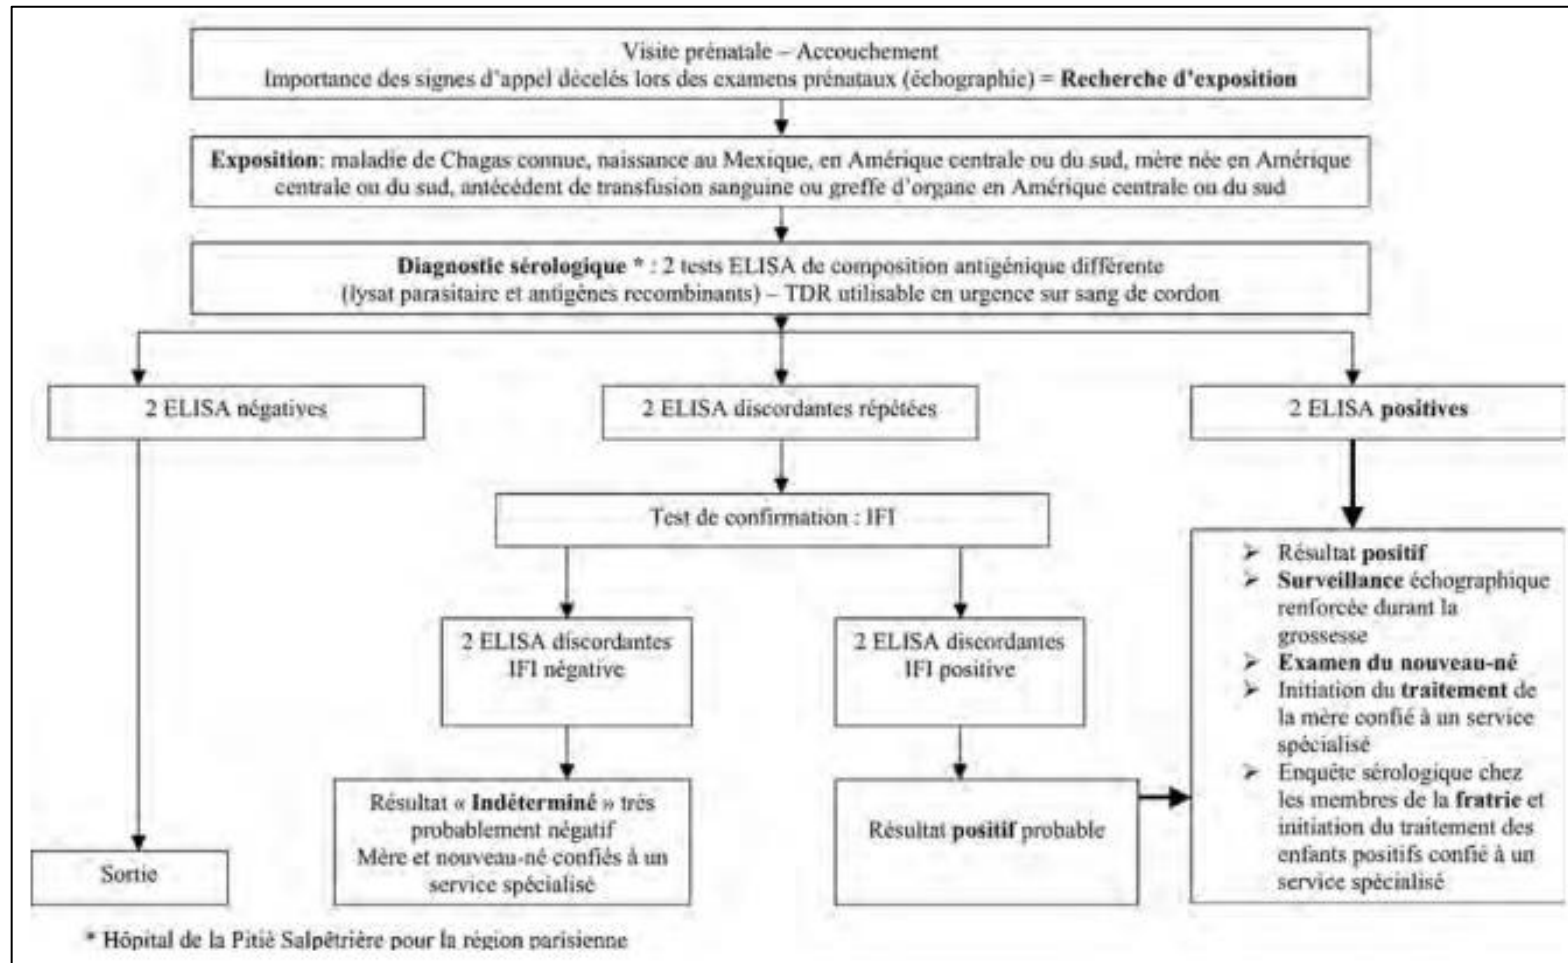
Visite prénatale – Accouchement
Importance des signes d'appel décelés lors des examens prénataux (échographie) = **Recherche d'exposition**

**Exposition**: maladie de Chagas connue, naissance au Mexique, en Amérique centrale ou du sud, mère née en Amérique centrale ou du sud, antécédent de transfusion sanguine ou greffe d'organe en Amérique centrale ou du sud

**Diagnostic sérologique** * : 2 tests ELISA de composition antigénique différente (lysat parasitaire et antigènes recombinants) – TDR utilisable en urgence sur sang de cordon

2 ELISA négatives

2 ELISA discordantes répétées

2 ELISA **positives**

Test de confirmation : IFI

2 ELISA discordantes
IFI négative

2 ELISA discordantes
IFI positive

➢ Résultat **positif**
➢ **Surveillance** échographique renforcée durant la grossesse
➢ **Examen du nouveau-né**
➢ Initiation du **traitement** de la mère confié à un service spécialisé
➢ Enquête sérologique chez les membres de la **fratrie** et initiation du traitement des enfants positifs confié à un service spécialisé

Sortie

Résultat « **Indéterminé** » très probablement négatif
Mère et nouveau-né confiés à un service spécialisé

Résultat **positif** probable

* Hôpital de la Pitié Salpêtrière pour la région parisienne